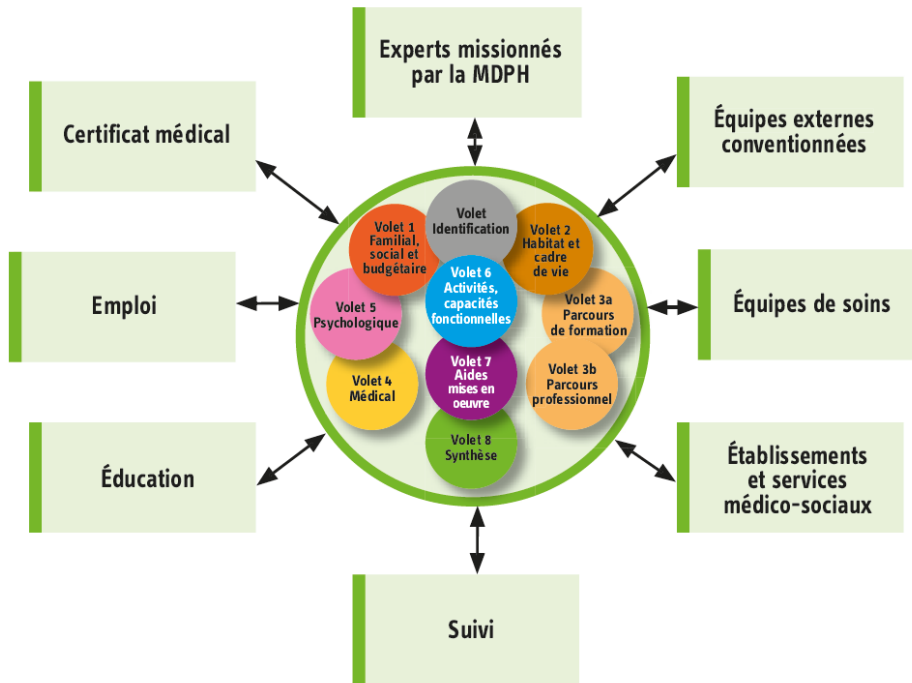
Experts missionnés par la MDPH

Certificat médical

Équipes externes conventionnées

Emploi

Équipes de soins

Éducation

Établissements et services médico-sociaux

Suivi

Volet Identification

Volet 1 Familial, social et budgétaire

Volet 2 Habitat et cadre de vie

Volet 6 Activités, capacités fonctionnelles

Volet 5 Psychologique

Volet 3a Parcours de formation

Volet 7 Aides mises en oeuvre

Volet 4 Médical

Volet 3b Parcours professionnel

Volet 8 Synthèse